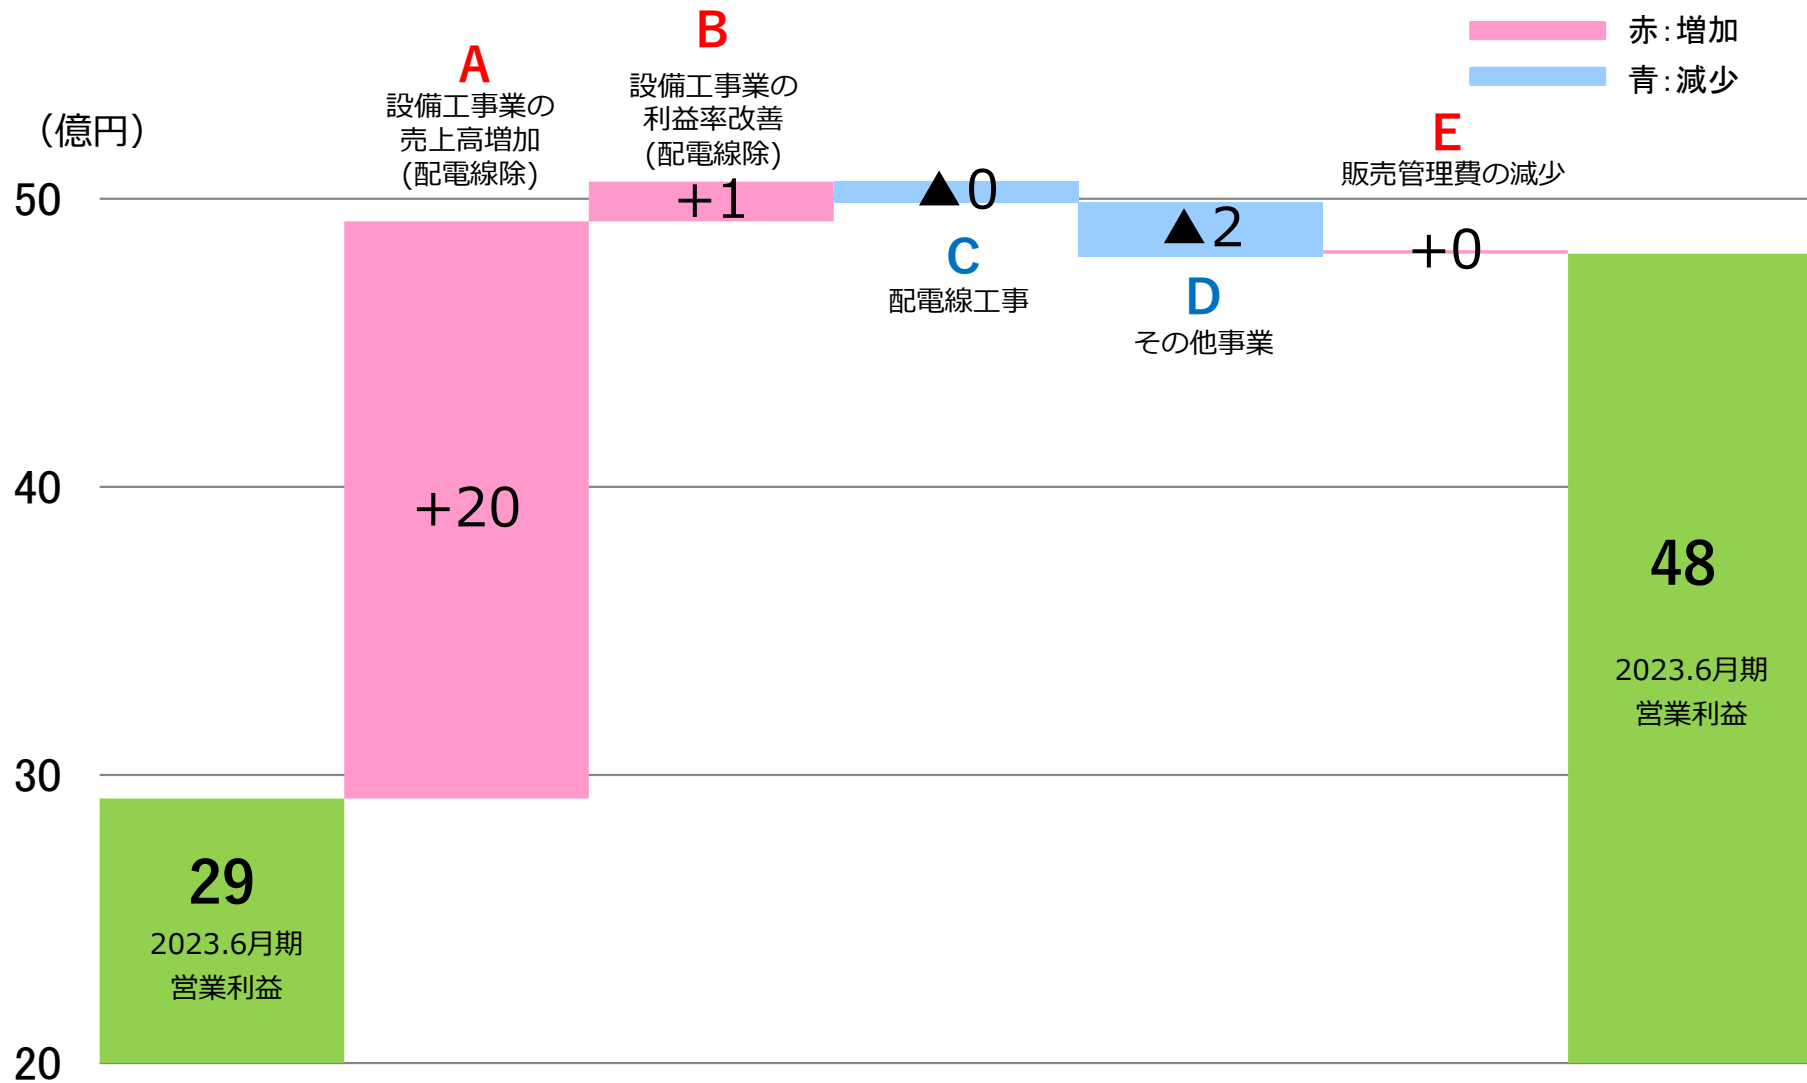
赤：増加
青：減少

（億円）

50
40
30
20

A
設備工事業の売上高増加（配電線除）
+20

B
設備工事業の利益率改善（配電線除）
+1

▲0
C
配電線工事

▲2
D
その他事業

E
販売管理費の減少
+0

29
2023.6月期
営業利益

48
2023.6月期
営業利益